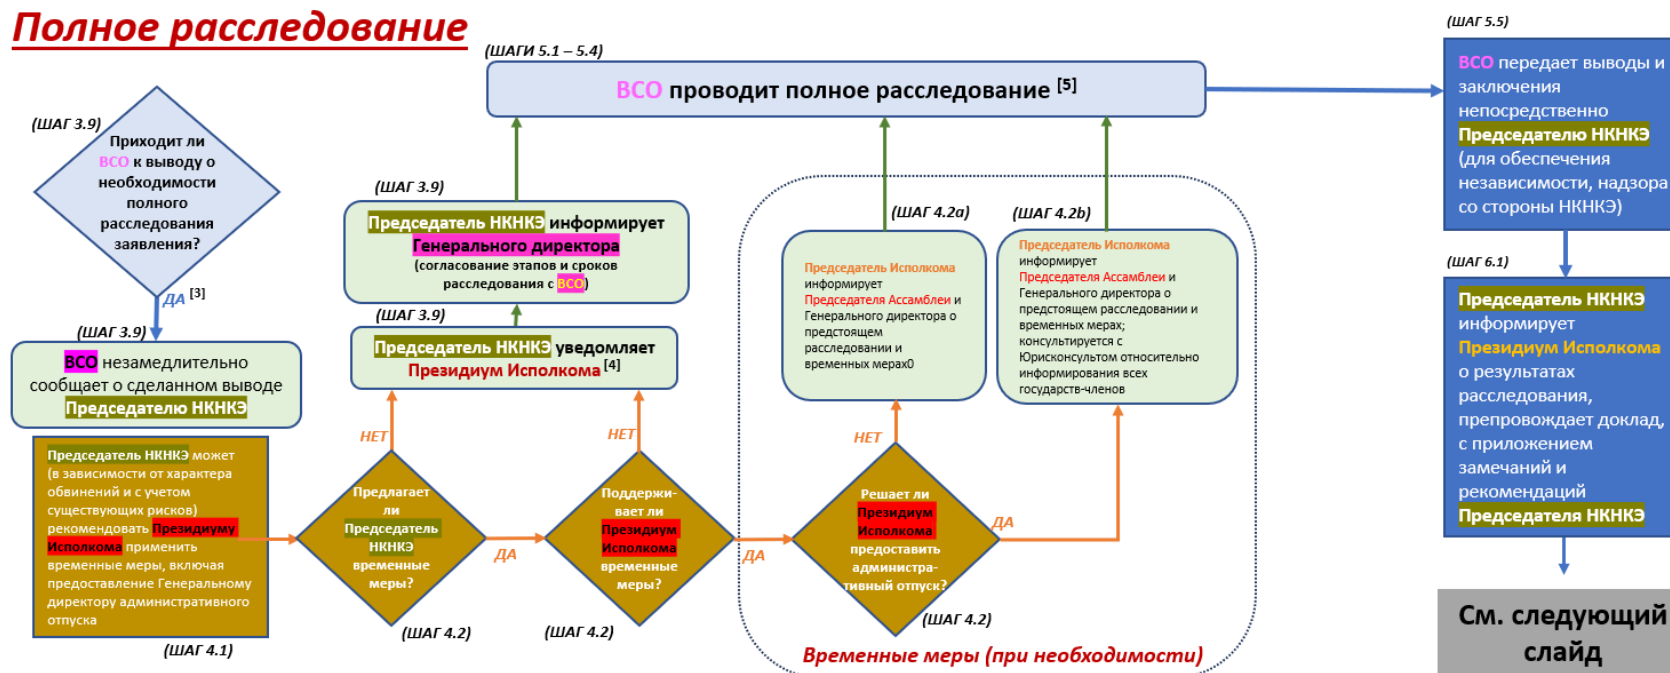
Полное расследование

(ШАГИ 5.1 – 5.4)

ВСО проводит полное расследование [5]

(ШАГ 5.5)

ВСО передает выводы и заключения непосредственно Председателю НКНКЭ (для обеспечения независимости, надзора со стороны НКНКЭ)

(ШАГ 3.9)

Приходит ли ВСО к выводу о необходимости полного расследования заявления?

ДА [3]

(ШАГ 3.9)

ВСО незамедлительно сообщает о сделанном выводе Председателю НКНКЭ

(ШАГ 3.9)

Председатель НКНКЭ информирует Генерального директора (согласование этапов и сроков расследования с ВСО)

(ШАГ 3.9)

Председатель НКНКЭ уведомляет Президиум Исполкома [4]

(ШАГ 4.2a)

Председатель Исполкома информирует Председателя Ассамблеи и Генерального директора о предстоящем расследовании и временных мерах0

(ШАГ 4.2b)

Председатель Исполкома информирует Председателя Ассамблеи и Генерального директора о предстоящем расследовании и временных мерах; консультируется с Юрисконсультом относительно информирования всех государств-членов

(ШАГ 6.1)

Председатель НКНКЭ информирует Президиум Исполкома о результатах расследования, препровождает доклад, с приложением замечаний и рекомендаций Председателя НКНКЭ

Председатель НКНКЭ может (в зависимости от характера обвинений и с учетом существующих рисков) рекомендовать Президиуму Исполкома применить временные меры, включая предоставление Генеральному директору административного отпуска

(ШАГ 4.1)

НЕТ

Предлагает ли Председатель НКНКЭ временные меры?

(ШАГ 4.2)

ДА

НЕТ

Поддерживает ли Президиум Исполкома временные меры?

(ШАГ 4.2)

ДА

НЕТ

Решает ли Президиум Исполкома предоставить административный отпуск?

(ШАГ 4.2)

ДА

Временные меры (при необходимости)

См. следующий слайд